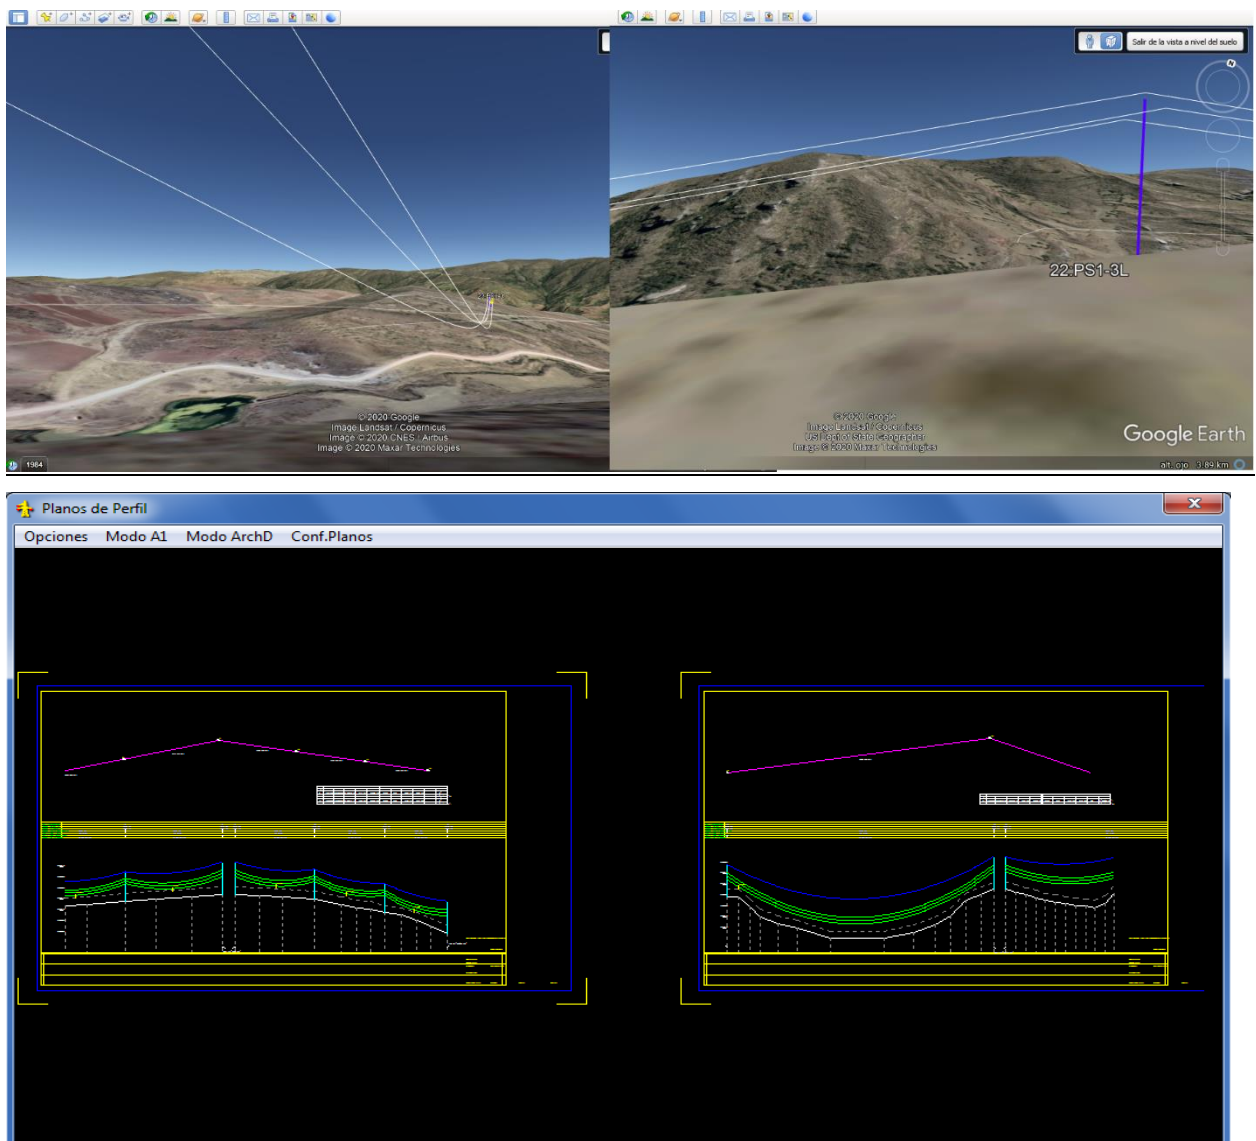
©2020 Google
Image Landsat / Copernicus
Image © 2020 CNES / Airbus
Image © 2020 Maxar Technologies

1984

Salir de la vista a nivel del suelo

22.PS1-3L

©2020 Google
Image Landsat / Copernicus
US Dept of State Geographer
Image © 2020 Maxar Technologies

Google Earth

alt. ojo 3.89 km

Planos de Perfil

Opciones Modo A1 Modo ArchD Conf.Planos